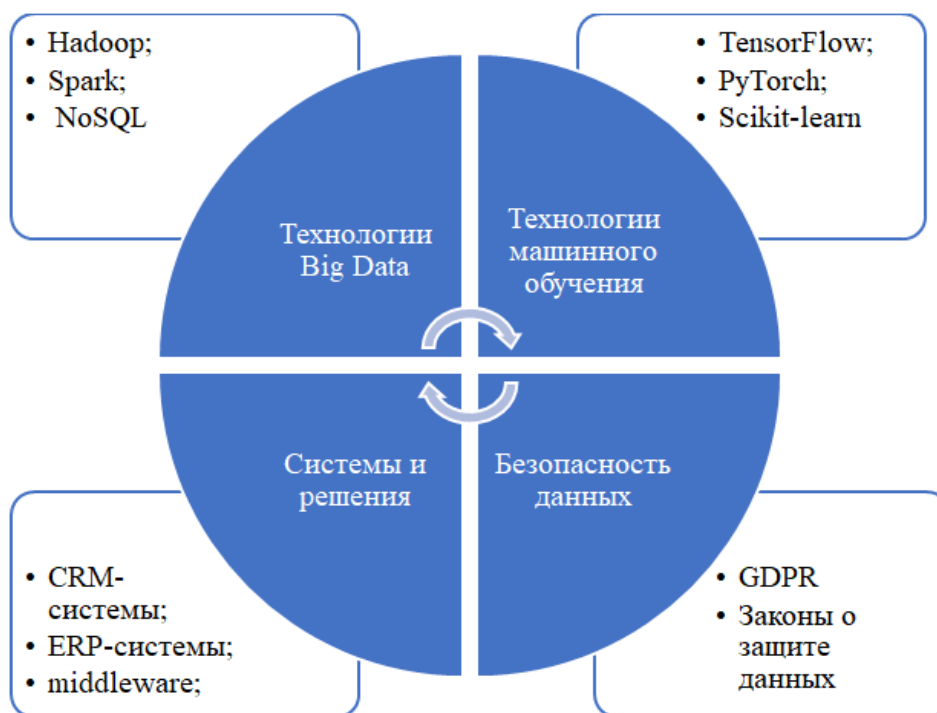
• Hadoop;
• Spark;
• NoSQL

• TensorFlow;
• PyTorch;
• Scikit-learn

Технологии Big Data

Технологии машинного обучения

Системы и решения

Безопасность данных

• CRM-системы;
• ERP-системы;
• middleware;

• GDPR
• Законы о защите данных